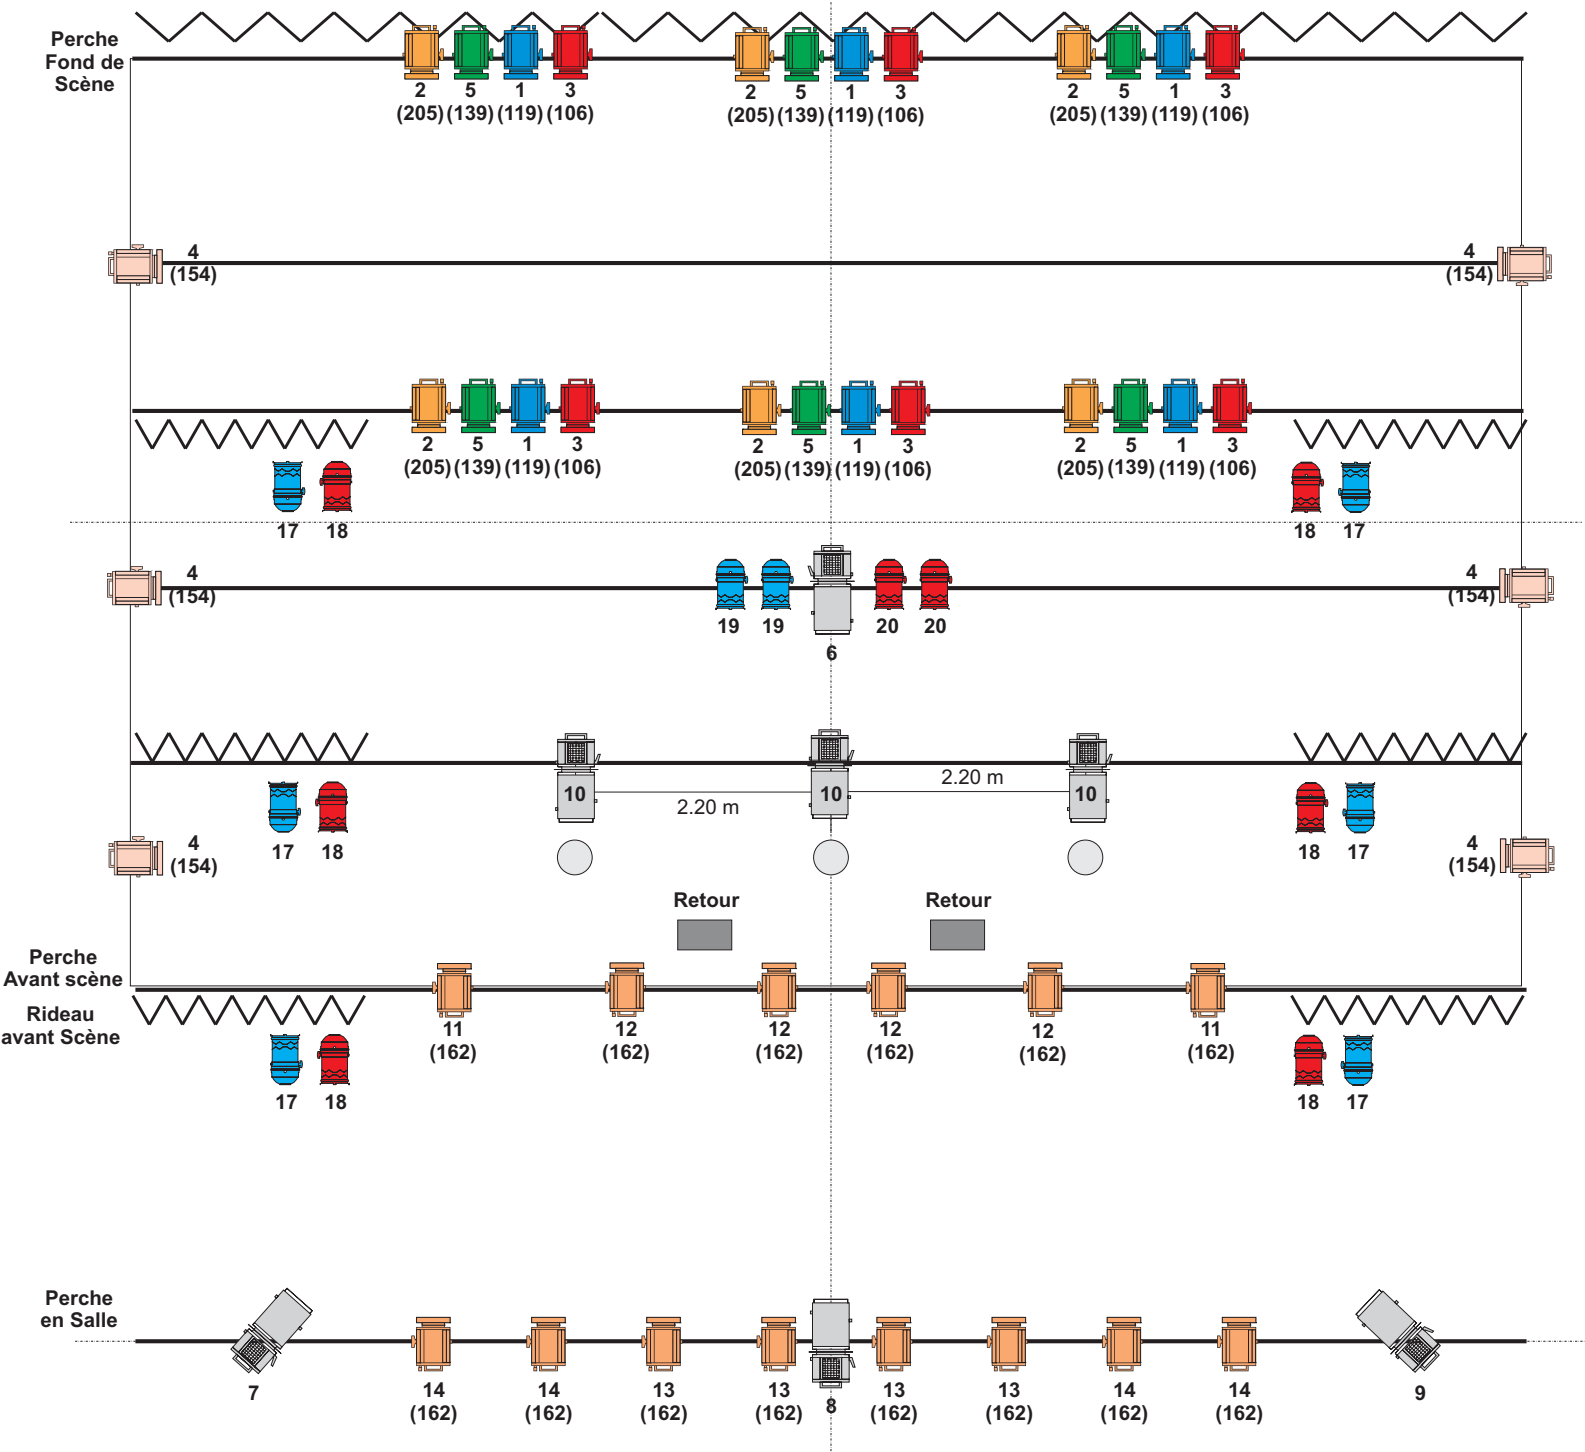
Perche Fond de Scène

2 (205) 5 (139) 1 (119) 3 (106)   2 (205) 5 (139) 1 (119) 3 (106)   2 (205) 5 (139) 1 (119) 3 (106)

4 (154)   4 (154)

2 (205) 5 (139) 1 (119) 3 (106)   2 (205) 5 (139) 1 (119) 3 (106)   2 (205) 5 (139) 1 (119) 3 (106)

17 18   18 17

4 (154)   19 19   6   20 20   4 (154)

10   2.20 m   10   2.20 m   10

17 18   18 17

4 (154)   4 (154)

Retour   Retour

Perche Avant scène

Rideau avant Scène

11 (162)   12 (162)   12 (162)   12 (162)   12 (162)   11 (162)

17 18   18 17

Perche en Salle

7   14 (162)   14 (162)   13 (162)   13 (162)   8   13 (162)   13 (162)   14 (162)   14 (162)   9